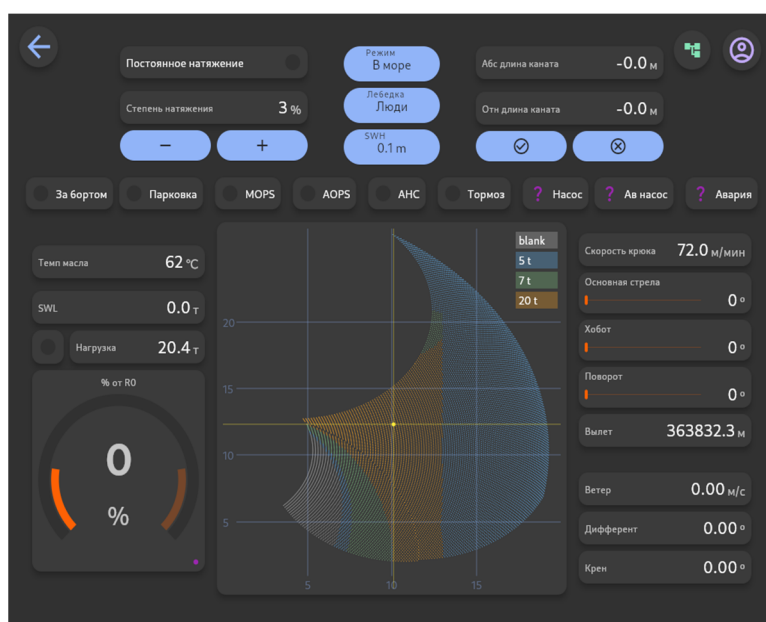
Постоянное натяжение

Режим
В море

Абс длина каната -0.0 м

Степень натяжения 3 %

Лебедка
Люди

Отн длина каната -0.0 м

−
+

SWH
0.1 m

За бортом
Парковка
MOPS
AOPS
AHC
Тормоз
? Насос
? Ав насос
? Авария

Темп масла 62 °C

SWL 0.0 т

Нагрузка 20.4 т

% от R0

0

%

blank
5 t
7 t
20 t

20
15
10
5
5
10
15

Скорость крюка 72.0 м/мин

Основная стрела
0 °

Хобот
0 °

Поворот
0 °

Вылет 363832.3 м

Ветер 0.00 м/с

Дифферент 0.00 °

Крен 0.00 °